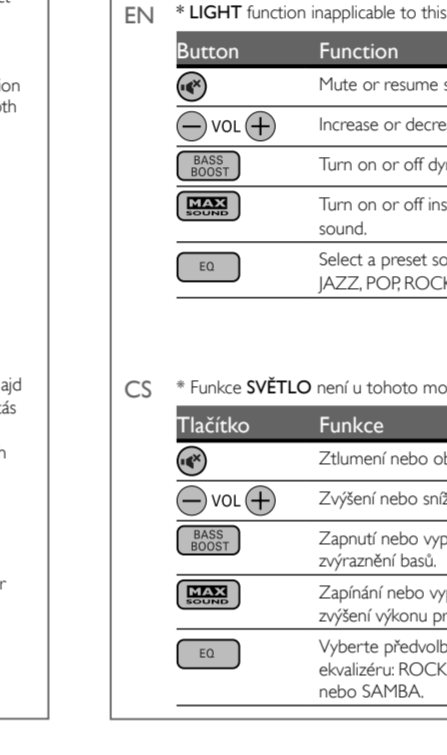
et

ion
oth

ajd
tás

n

r

EN * **LIGHT** function inapplicable to this

| Button | Function |
|---|---|
| | Mute or resume s |
| VOL | Increase or decre |
| BASS BOOST | Turn on or off dy |
| MAX SOUND | Turn on or off ins sound. |
| EQ | Select a preset so JAZZ, POP, ROCK |

CS * Funkce **SVĚTLO** není u tohoto mo

| Tlačítko | Funkce |
|---|---|
| | Ztlumení nebo ob |
| VOL | Zvýšení nebo sní |
| BASS BOOST | Zapnutí nebo vyp zvýraznění basů. |
| MAX SOUND | Zapínání nebo vyp zvýšení výkonu p |
| EQ | Vyberte předvolb ekvalizéru: ROCK nebo SAMBA. |